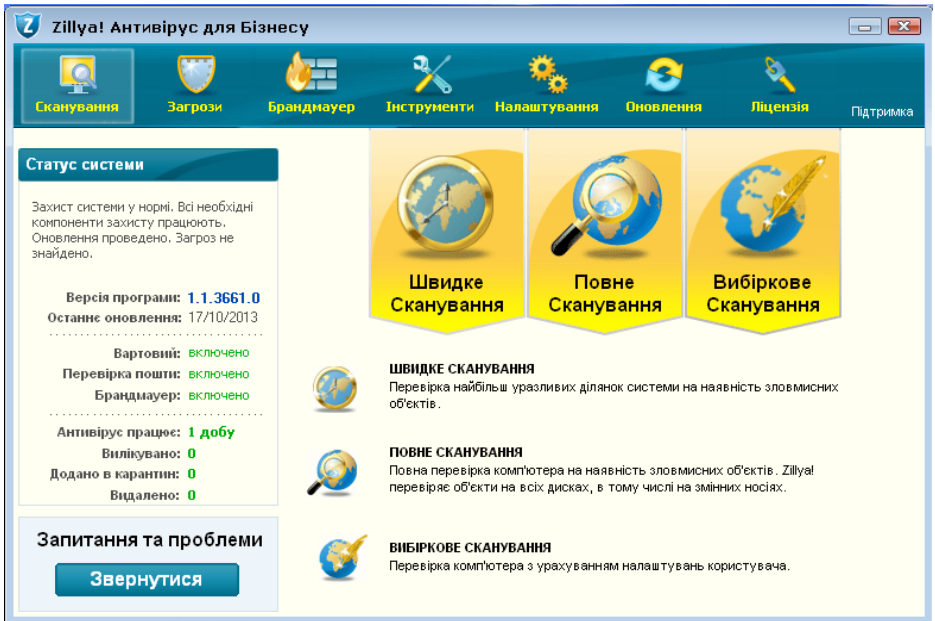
Zillya! Антивірус для Бізнесу

Сканування
Загрози
Брандмауер
Інструменти
Налаштування
Оновлення
Ліцензія
Підтримка

Статус системи

Захист системи у нормі. Всі необхідні компоненти захисту працюють. Оновлення проведено. Загроз не знайдено.

Версія програми: 1.1.3661.0
Останнє оновлення: 17/10/2013

Вартовий: включено
Перевірка пошти: включено
Брандмауер: включено

Антивірус працює: 1 добу
Вилікувано: 0
Додано в карантин: 0
Видалено: 0

Запитання та проблеми
Звернутися

Швидке Сканування
Повне Сканування
Вибіркове Сканування

ШВИДКЕ СКАНУВАННЯ
Перевірка найбільш уразливих ділянок системи на наявність зловмисних об'єктів.

ПОВНЕ СКАНУВАННЯ
Повна перевірка комп'ютера на наявність зловмисних об'єктів. Zillya! перевіряє об'єкти на всіх дисках, в тому числі на змінних носіях.

ВИБІРКОВЕ СКАНУВАННЯ
Перевірка комп'ютера з урахуванням налаштувань користувача.